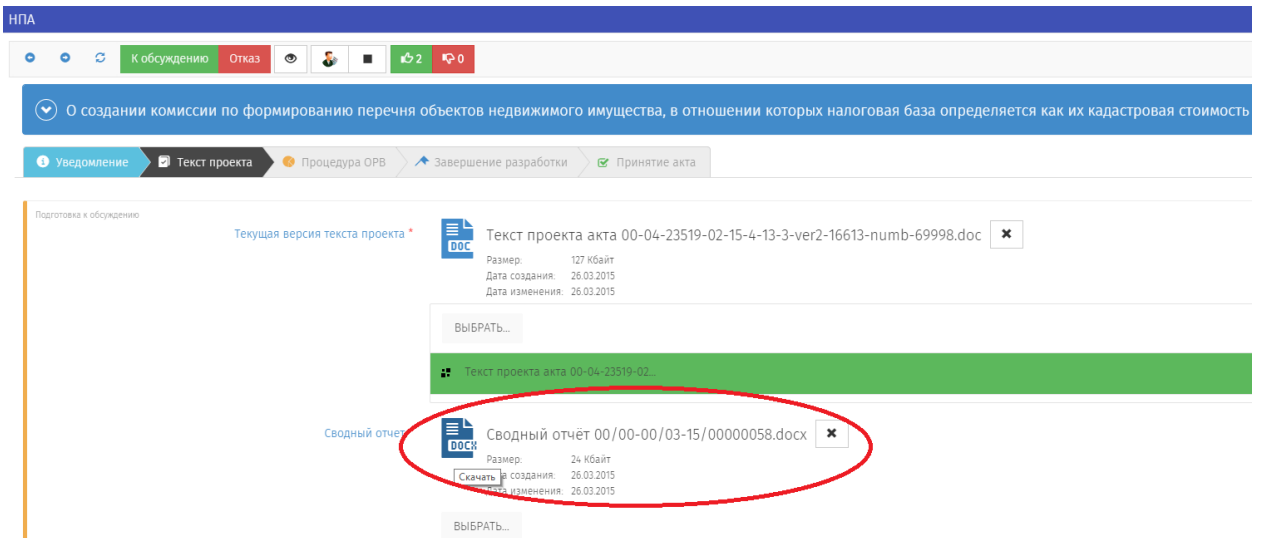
НПА

К обсуждению Отказ 2 0

О создании комиссии по формированию перечня объектов недвижимого имущества, в отношении которых налоговая база определяется как их кадастровая стоимость

Уведомление Текст проекта Процедура ОРВ Завершение разработки Принятие акта

Подготовка к обсуждению

Текущая версия текста проекта *

DOC Текст проекта акта 00-04-23519-02-15-4-13-3-ver2-16613-numb-69998.doc
Размер: 127 Кбайт
Дата создания: 26.03.2015
Дата изменения: 26.03.2015

ВЫБРАТЬ...

Текст проекта акта 00-04-23519-02...

Сводный отчет

DOCX Сводный отчёт 00/00-00/03-15/00000058.docx
Размер: 24 Кбайт
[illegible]а создания: 26.03.2015
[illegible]ата изменения: 26.03.2015
Скачать

ВЫБРАТЬ...